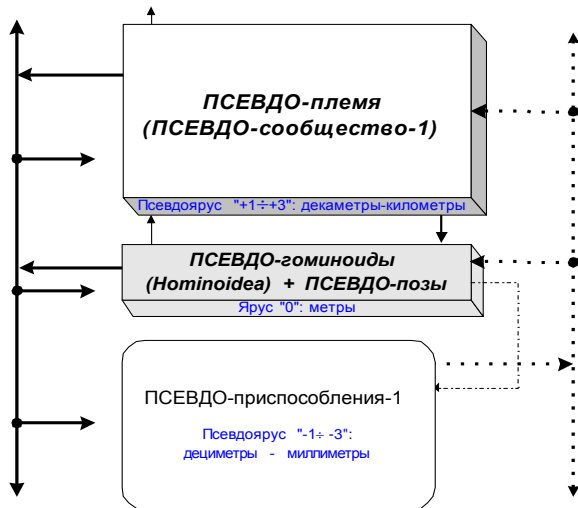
ПСЕВДО-племя
(ПСЕВДО-сообщество-1)

Псевдоярус "+1÷+3": декаметры-километры

ПСЕВДО-гоминоиды
(Hominoidea) + ПСЕВДО-позы

Ярус "0": метры

ПСЕВДО-приспособления-1

Псевдоярус "-1÷ -3":
дециметры - миллиметры